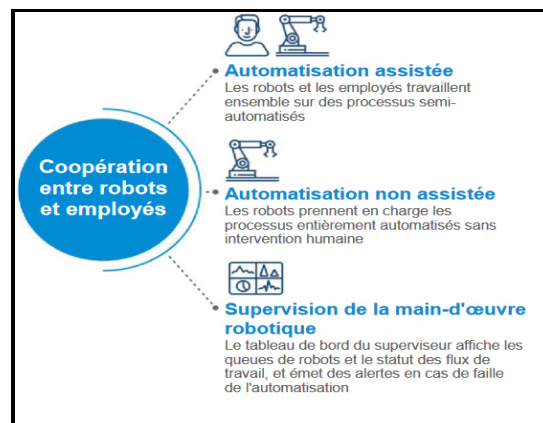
Coopération entre robots et employés

Automatisation assistée
Les robots et les employés travaillent ensemble sur des processus semi-automatisés

Automatisation non assistée
Les robots prennent en charge les processus entièrement automatisés sans intervention humaine

Supervision de la main-d'œuvre robotique
Le tableau de bord du superviseur affiche les queues de robots et le statut des flux de travail, et émet des alertes en cas de faille de l'automatisation